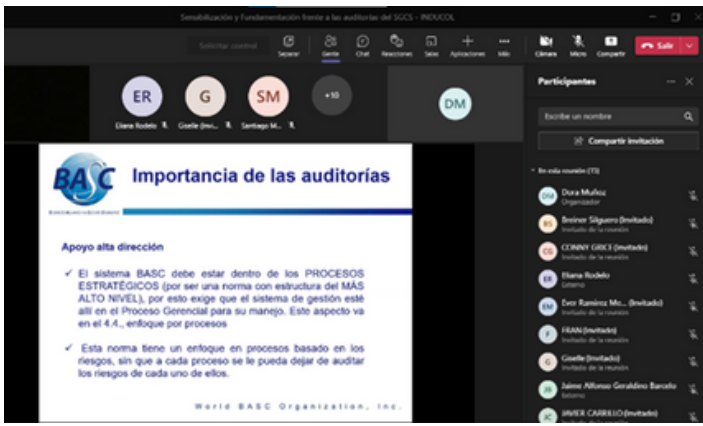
Sensibilización y Fundamentación frente a las auditorías del SGCS - INDUCOL

Solicitar control

Separar

Gente

Chat

Reacciones

Salas

Aplicaciones

Más

Cámara

Micro

Compartir

Salir

ER

G

SM

+10

DM

Eliana Rodelo

Giselle (Invi...

Santiago M...

Participantes

Escribe un nombre

Compartir invitación

En esta reunión (15)

Dora Muñoz
Organizador

Breiner Silguero (Invitado)
Invitado de la reunión

CONNY GRICI (Invitado)
Invitado de la reunión

Eliana Rodelo
Externo

Evor Ramirez Mo... (Invitado)
Invitado de la reunión

FRAN (Invitado)
Invitado de la reunión

Giselle (Invitado)
Invitado de la reunión

Jaime Alfonso Geraldino Barcelo
Externo

JAVIER CARRILLO (Invitado)

BASC

Importancia de las auditorías

Apoyo alta dirección

✓ El sistema BASC debe estar dentro de los PROCESOS ESTRATÉGICOS (por ser una norma con estructura del MÁS ALTO NIVEL), por esto exige que el sistema de gestión esté allí en el Proceso Gerencial para su manejo. Este aspecto va en el 4.4., enfoque por procesos

✓ Esta norma tiene un enfoque en procesos basado en los riesgos, sin que a cada proceso se le pueda dejar de auditar los riesgos de cada uno de ellos.

World BASC Organization, Inc.